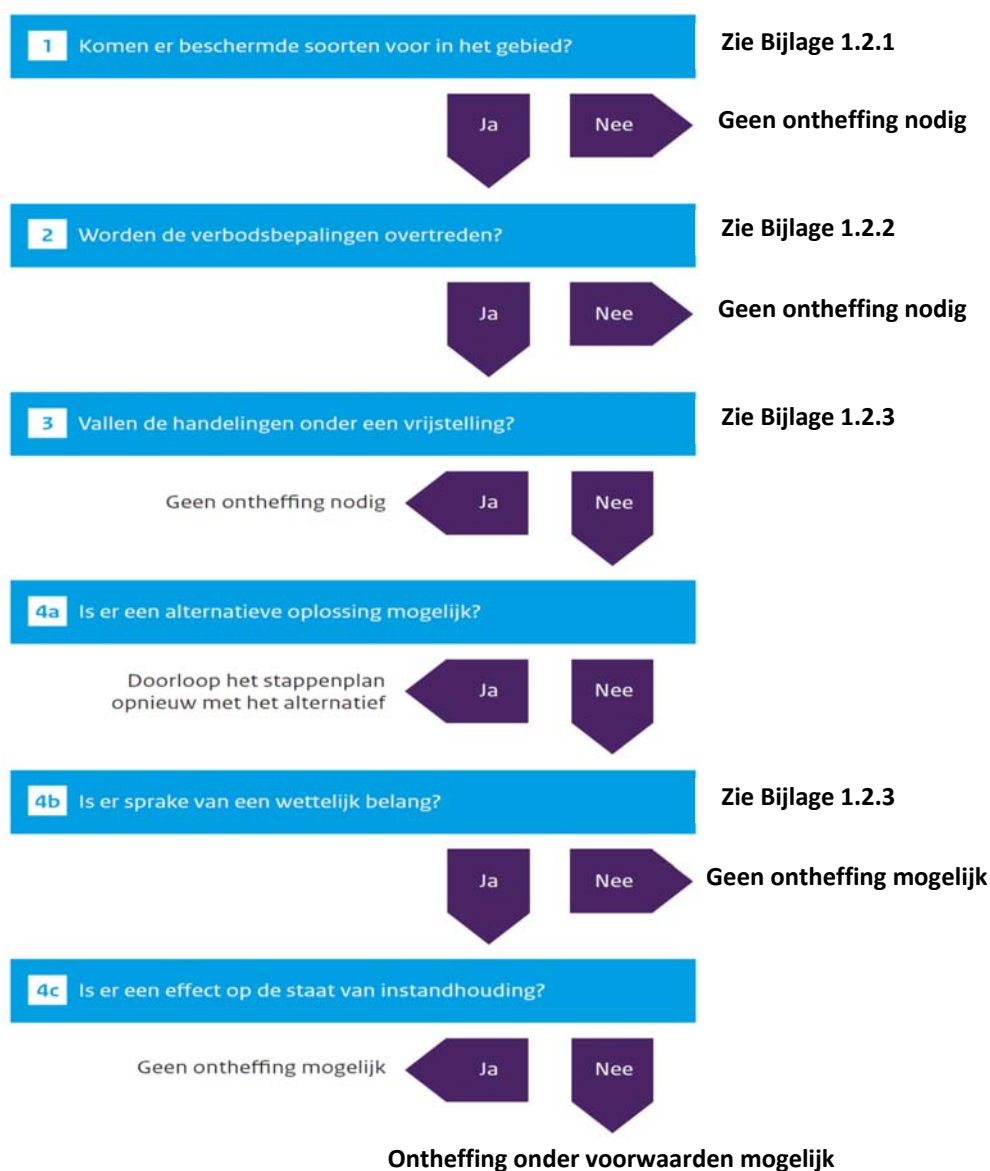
1 Komen er beschermde soorten voor in het gebied?

Zie Bijlage 1.2.1

Ja

Nee

Geen ontheffing nodig

2 Worden de verbodsbepalingen overtreden?

Zie Bijlage 1.2.2

Ja

Nee

Geen ontheffing nodig

3 Vallen de handelingen onder een vrijstelling?

Zie Bijlage 1.2.3

Geen ontheffing nodig

Ja

Nee

4a Is er een alternatieve oplossing mogelijk?

Doorloop het stappenplan opnieuw met het alternatief

Ja

Nee

4b Is er sprake van een wettelijk belang?

Zie Bijlage 1.2.3

Ja

Nee

Geen ontheffing mogelijk

4c Is er een effect op de staat van instandhouding?

Geen ontheffing mogelijk

Ja

Nee

Ontheffing onder voorwaarden mogelijk